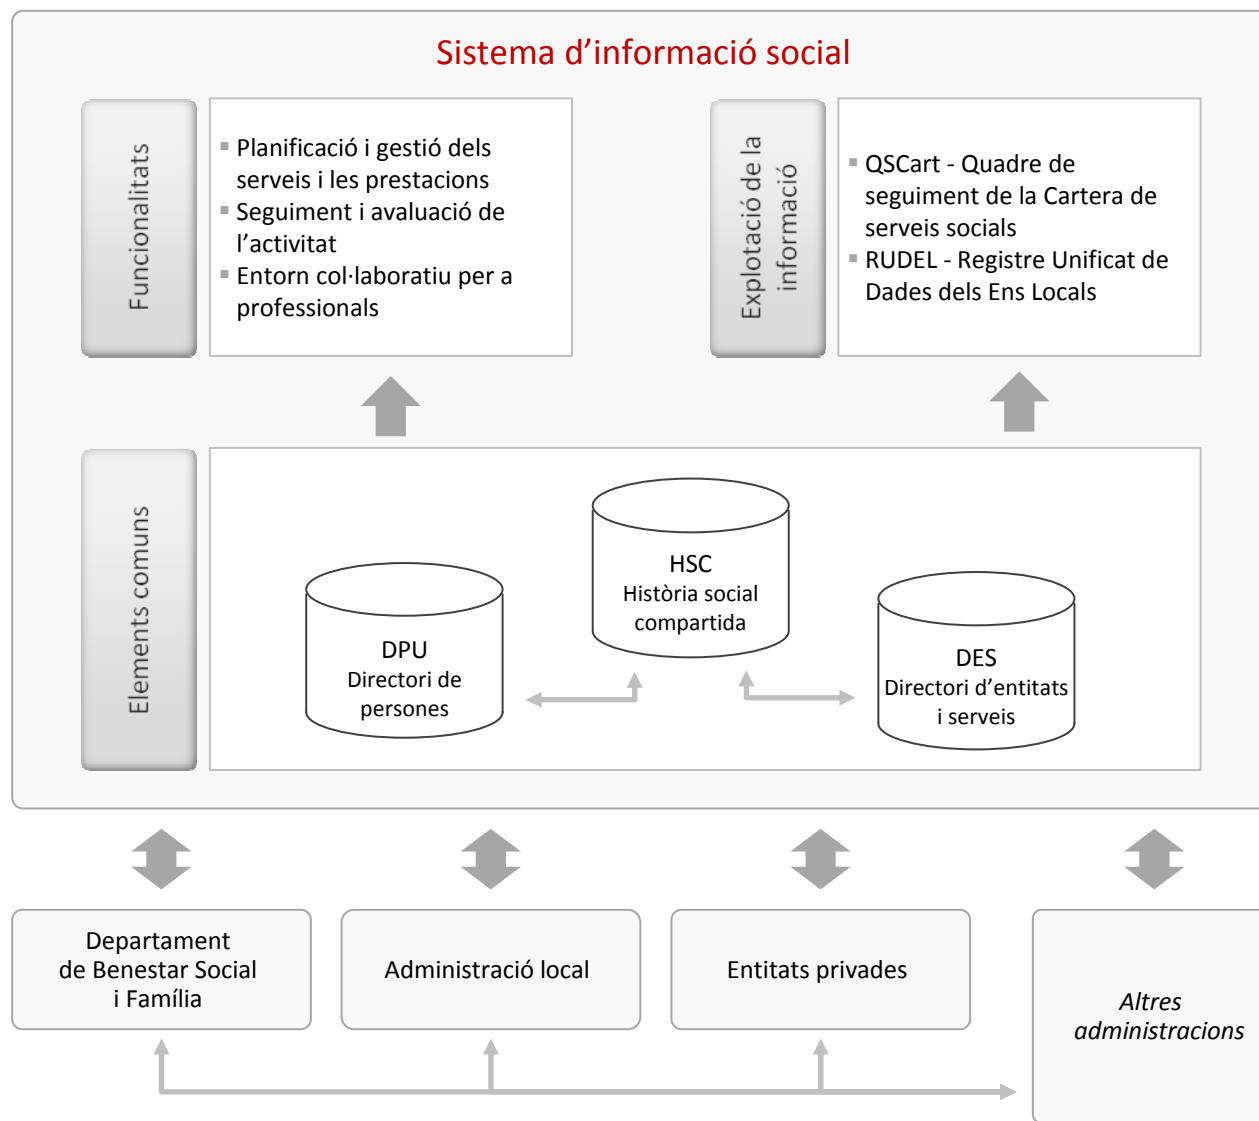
Sistema d’informació social

Funcionalitats

- Planificació i gestió dels serveis i les prestacions
- Seguiment i avaluació de l’activitat
- Entorn col·laboratiu per a professionals

Explotació de la informació

- QSCart - Quadre de seguiment de la Cartera de serveis socials
- RUDEL - Registre Unificat de Dades dels Ens Locals

Elements comuns

DPU
Directori de persones

HSC
Història social compartida

DES
Directori d’entitats i serveis

Departament de Benestar Social i Família

Administració local

Entitats privades

*Altres administracions*